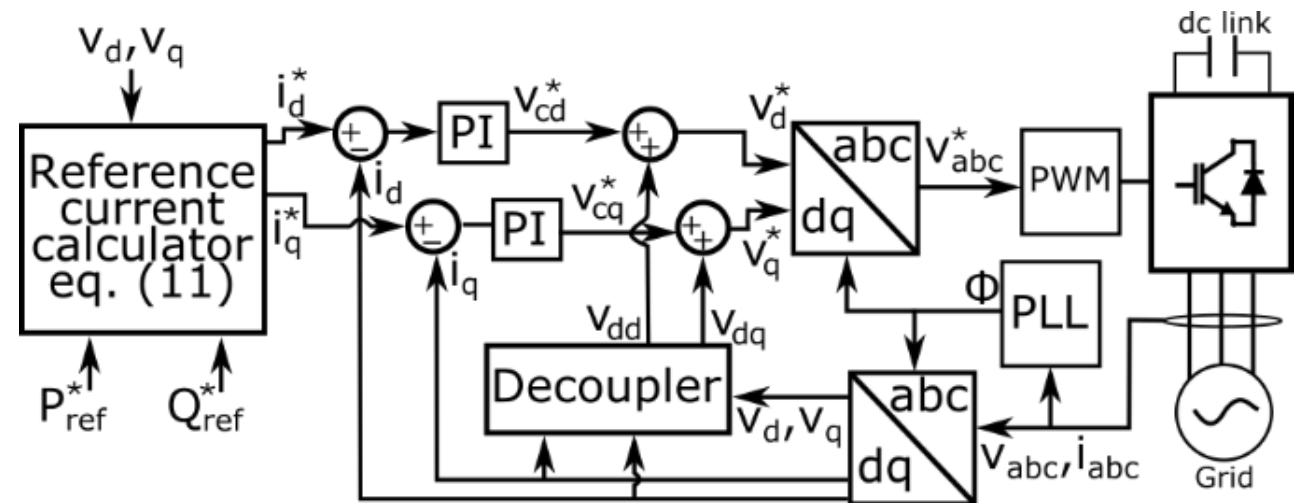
$v_d, v_q$

Reference current calculator eq. (11)

$P^*_{ref}$ $Q^*_{ref}$

$i^*_d$ $i^*_q$

$i_d$ $i_q$

PI $v^*_{cd}$

PI $v^*_{cq}$

$v^*_d$ $v^*_q$

abc dq

$v^*_{abc}$

PWM

dc link

Φ PLL

$v_{dd}$ $v_{dq}$

Decoupler

$v_d, v_q$

abc dq

$v_{abc}, i_{abc}$

Grid